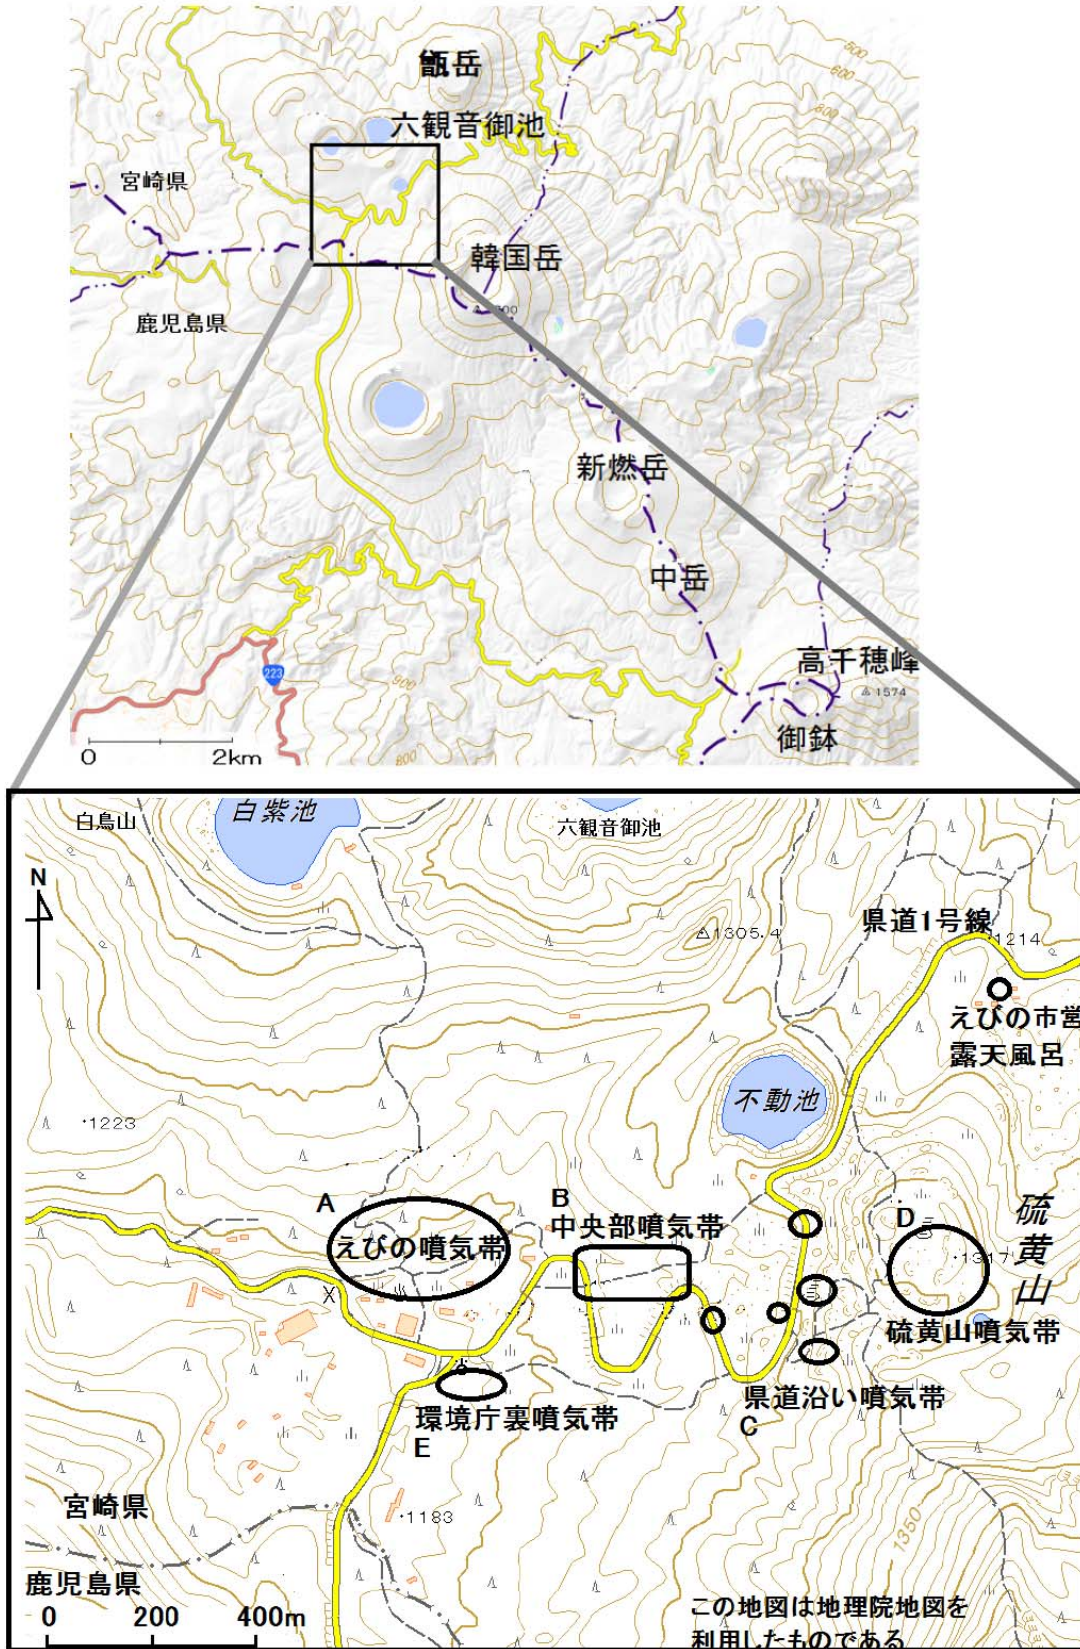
甑岳
六観音御池
宮崎県
韓国岳
鹿児島県
新燃岳
中岳
高千穂峰
1574
御鉢
223
500
600
800
900
800
0
2km

白鳥山
白紫池
六観音御池
N
1305.4
県道1号線
1214
えびの市営
露天風呂
不動池
1223
A
えびの噴気帯
B
中央部噴気帯
D
硫黄山
1317
X
硫黄山噴気帯
県道沿い噴気帯
C
環境庁裏噴気帯
E
宮崎県
1183
1350
鹿児島県
0
200
400m
この地図は地理院地図を
利用したものである